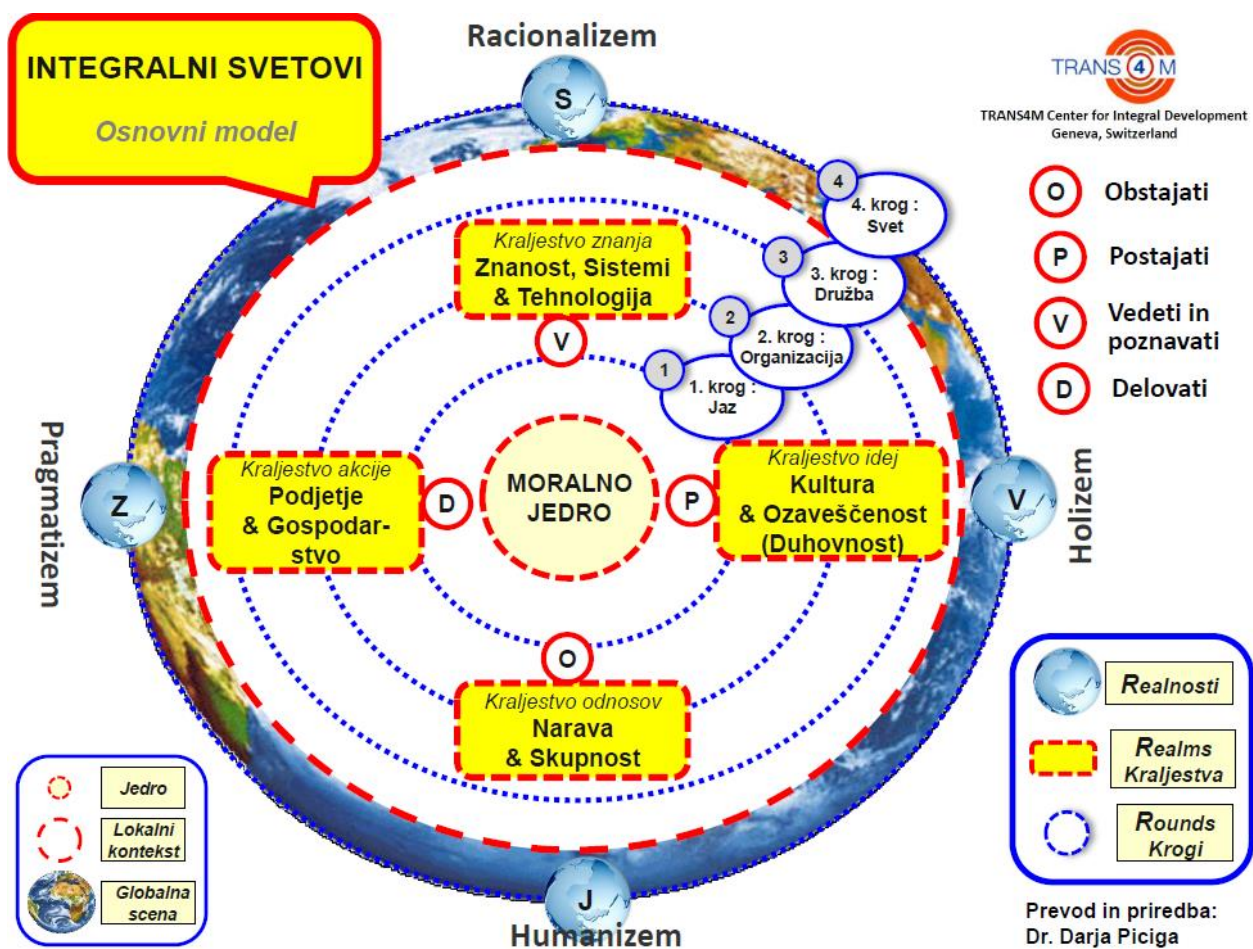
INTEGRALNI SVETOVI

Osnovni model

Racionalizem

S

TRANS 4 M

TRANS4M Center for Integral Development
Geneva, Switzerland

O Obstajati

P Postajati

V Vedeti in poznavati

D Delovati

4

4. krog : Svet

3

3. krog : Družba

2

2. krog : Organizacija

1

1. krog : Jaz

Kraljestvo znanja
Znanost, Sistemi & Tehnologija

V

Pragmatizem

Z

Kraljestvo akcije
Podjetje & Gospodarstvo

D

MORALNO JEDRO

P

Kraljestvo idej
Kultura & Ozaveščenost (Duhovnost)

V

Holizem

O

Kraljestvo odnosov
Narava & Skupnost

Realnosti

Realms Kraljestva

Rounds Krogi

Jedro

Lokalni kontekst

Globalna scena

J

Humanizem

Prevod in priredba:
Dr. Darja Piciga